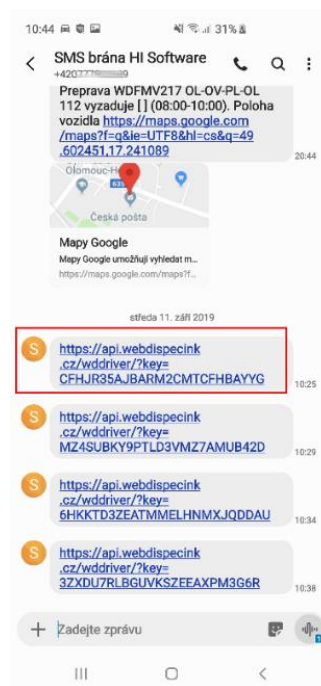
10:44 31%

SMS brána HI Software
+420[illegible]

Preprava WDFMV217 OL-OV-PL-OL 112 vyzaduje [ ] (08:00-10:00). Poloha vozidla https://maps.google.com/maps?f=q&ie=UTF8&hl=cs&q=49.602451,17.241089

20:44

Olomouc-H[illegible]
635
Česká pošta

Mapy Google
Mapy Google umožňují vyhledat m...
https://maps.google.com/maps?f...

středa 11. září 2019

S
https://api.webdispecink.cz/wddriver/?key=CFHJR35AJBARM2CMTCFHBAYYG
10:25

S
https://api.webdispecink.cz/wddriver/?key=MZ4SUBKY9PTLD3VMZ7AMUB42D
10:29

S
https://api.webdispecink.cz/wddriver/?key=6HKKTD3ZEATMMELHNMXJQDDAU
10:34

S
https://api.webdispecink.cz/wddriver/?key=3ZXDU7RLBGUVKSZEFAXPM3G6R
10:38

+ Zadejte zprávu